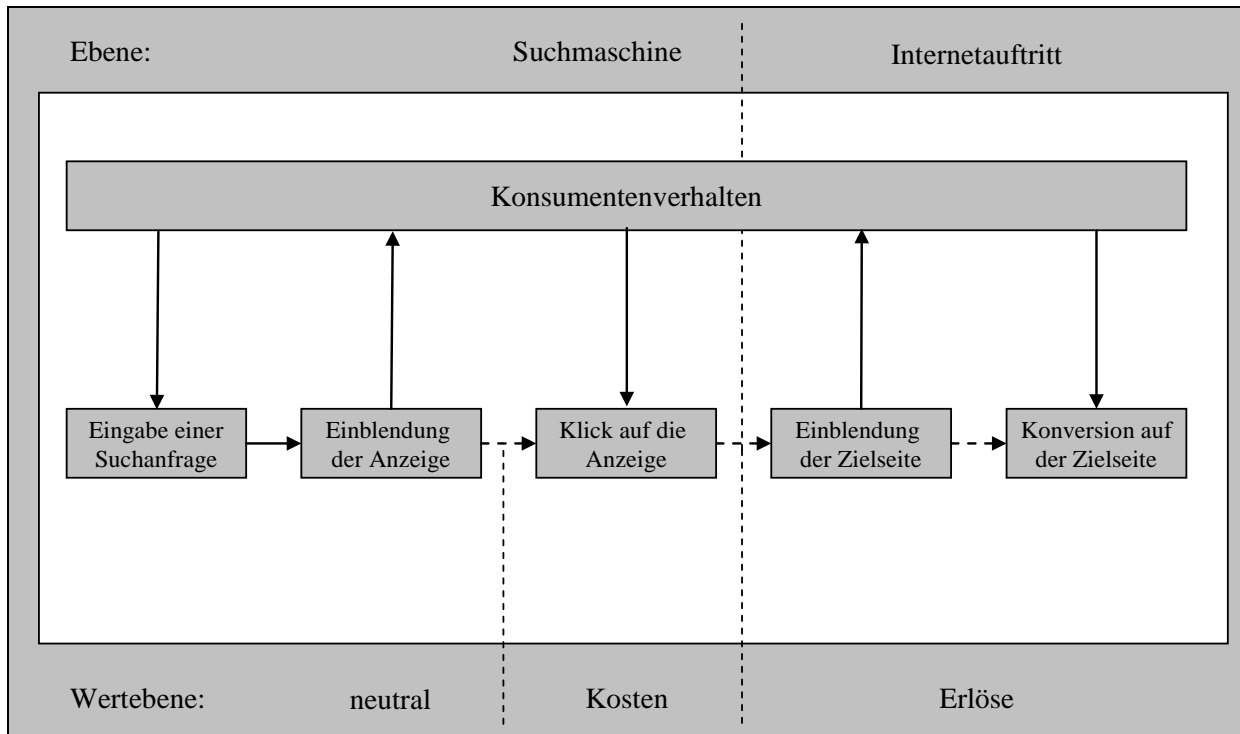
Ebene: Suchmaschine Internetauftritt

Konsumentenverhalten

Eingabe einer Suchanfrage

Einblendung der Anzeige

Klick auf die Anzeige

Einblendung der Zielseite

Konversion auf der Zielseite

Wertebene: neutral Kosten Erlöse